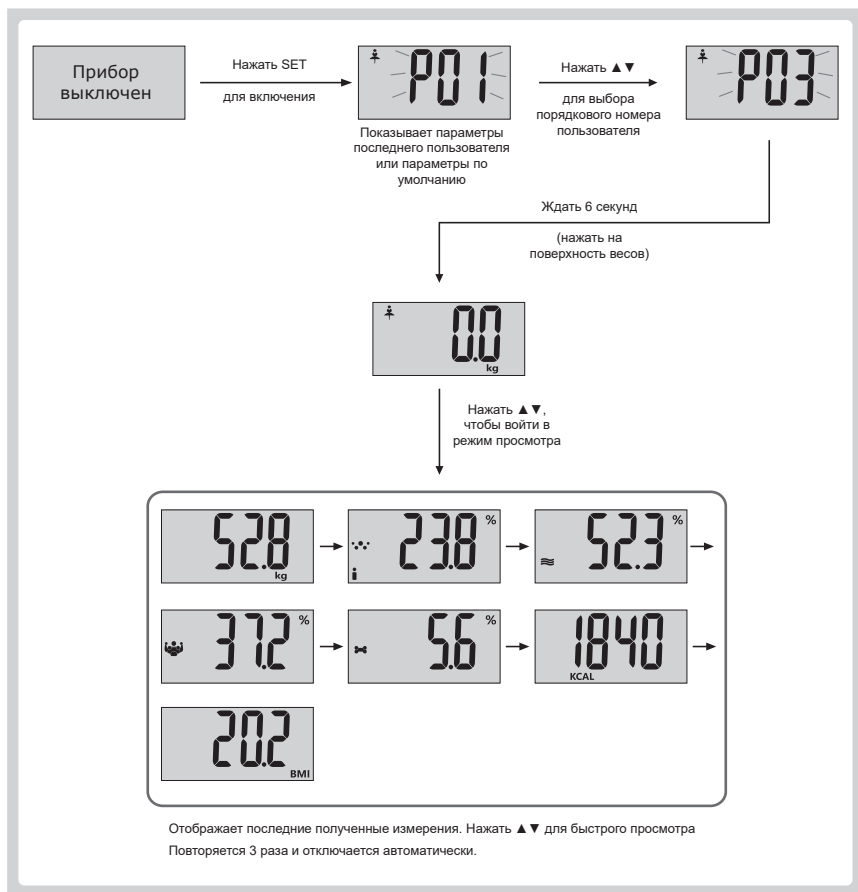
Прибор выключен

Нажать SET

для включения

P01

Показывает параметры последнего пользователя или параметры по умолчанию

Нажать ▲▼

для выбора порядкового номера пользователя

P03

Ждать 6 секунд

(нажать на поверхность весов)

0.0
kg

Нажать ▲▼, чтобы войти в режим просмотра

52.8
kg

23.8 %

52.3 %

37.2 %

5.6 %

1840
KCAL

20.2
BMI

Отображает последние полученные измерения. Нажать ▲▼ для быстрого просмотра

Повторяется 3 раза и отключается автоматически.